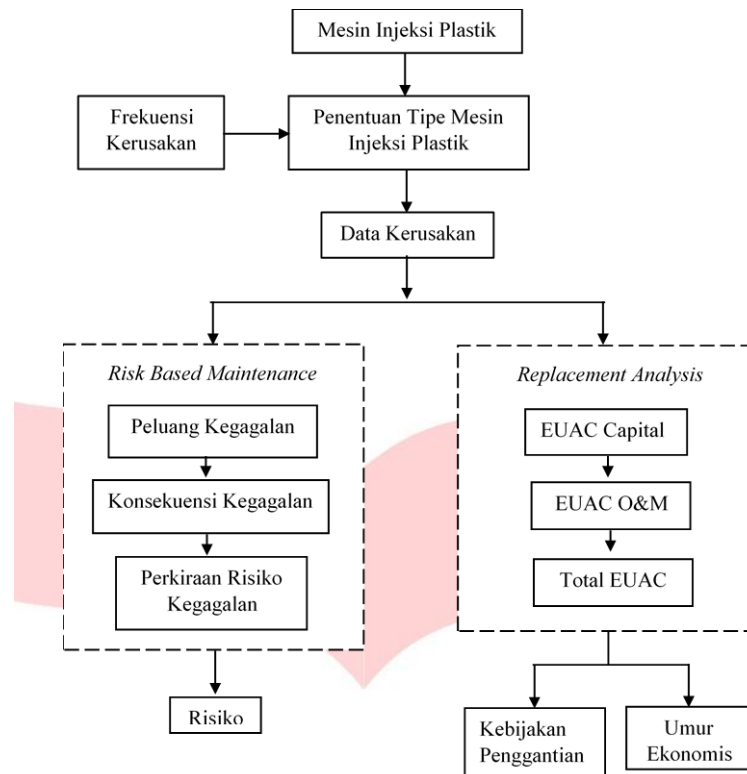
Mesin Injeksi Plastik

Frekuensi Kerusakan

Penentuan Tipe Mesin Injeksi Plastik

Data Kerusakan

*Risk Based Maintenance*

Peluang Kegagalan

Konsekuensi Kegagalan

Perkiraan Risiko Kegagalan

Risiko

*Replacement Analysis*

EUAC Capital

EUAC O&M

Total EUAC

Kebijakan Penggantian

Umur Ekonomis